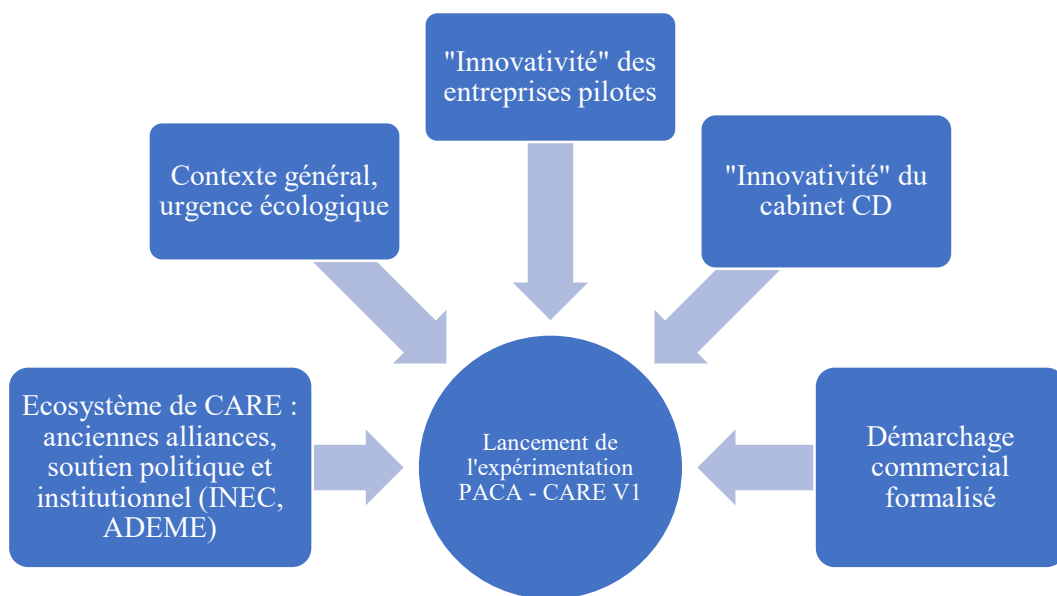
"Innovativité" des entreprises pilotes

Contexte général, urgence écologique

"Innovativité" du cabinet CD

Ecosystème de CARE : anciennes alliances, soutien politique et institutionnel (INEC, ADEME)

Lancement de l'expérimentation PACA - CARE V1

Démarchage commercial formalisé